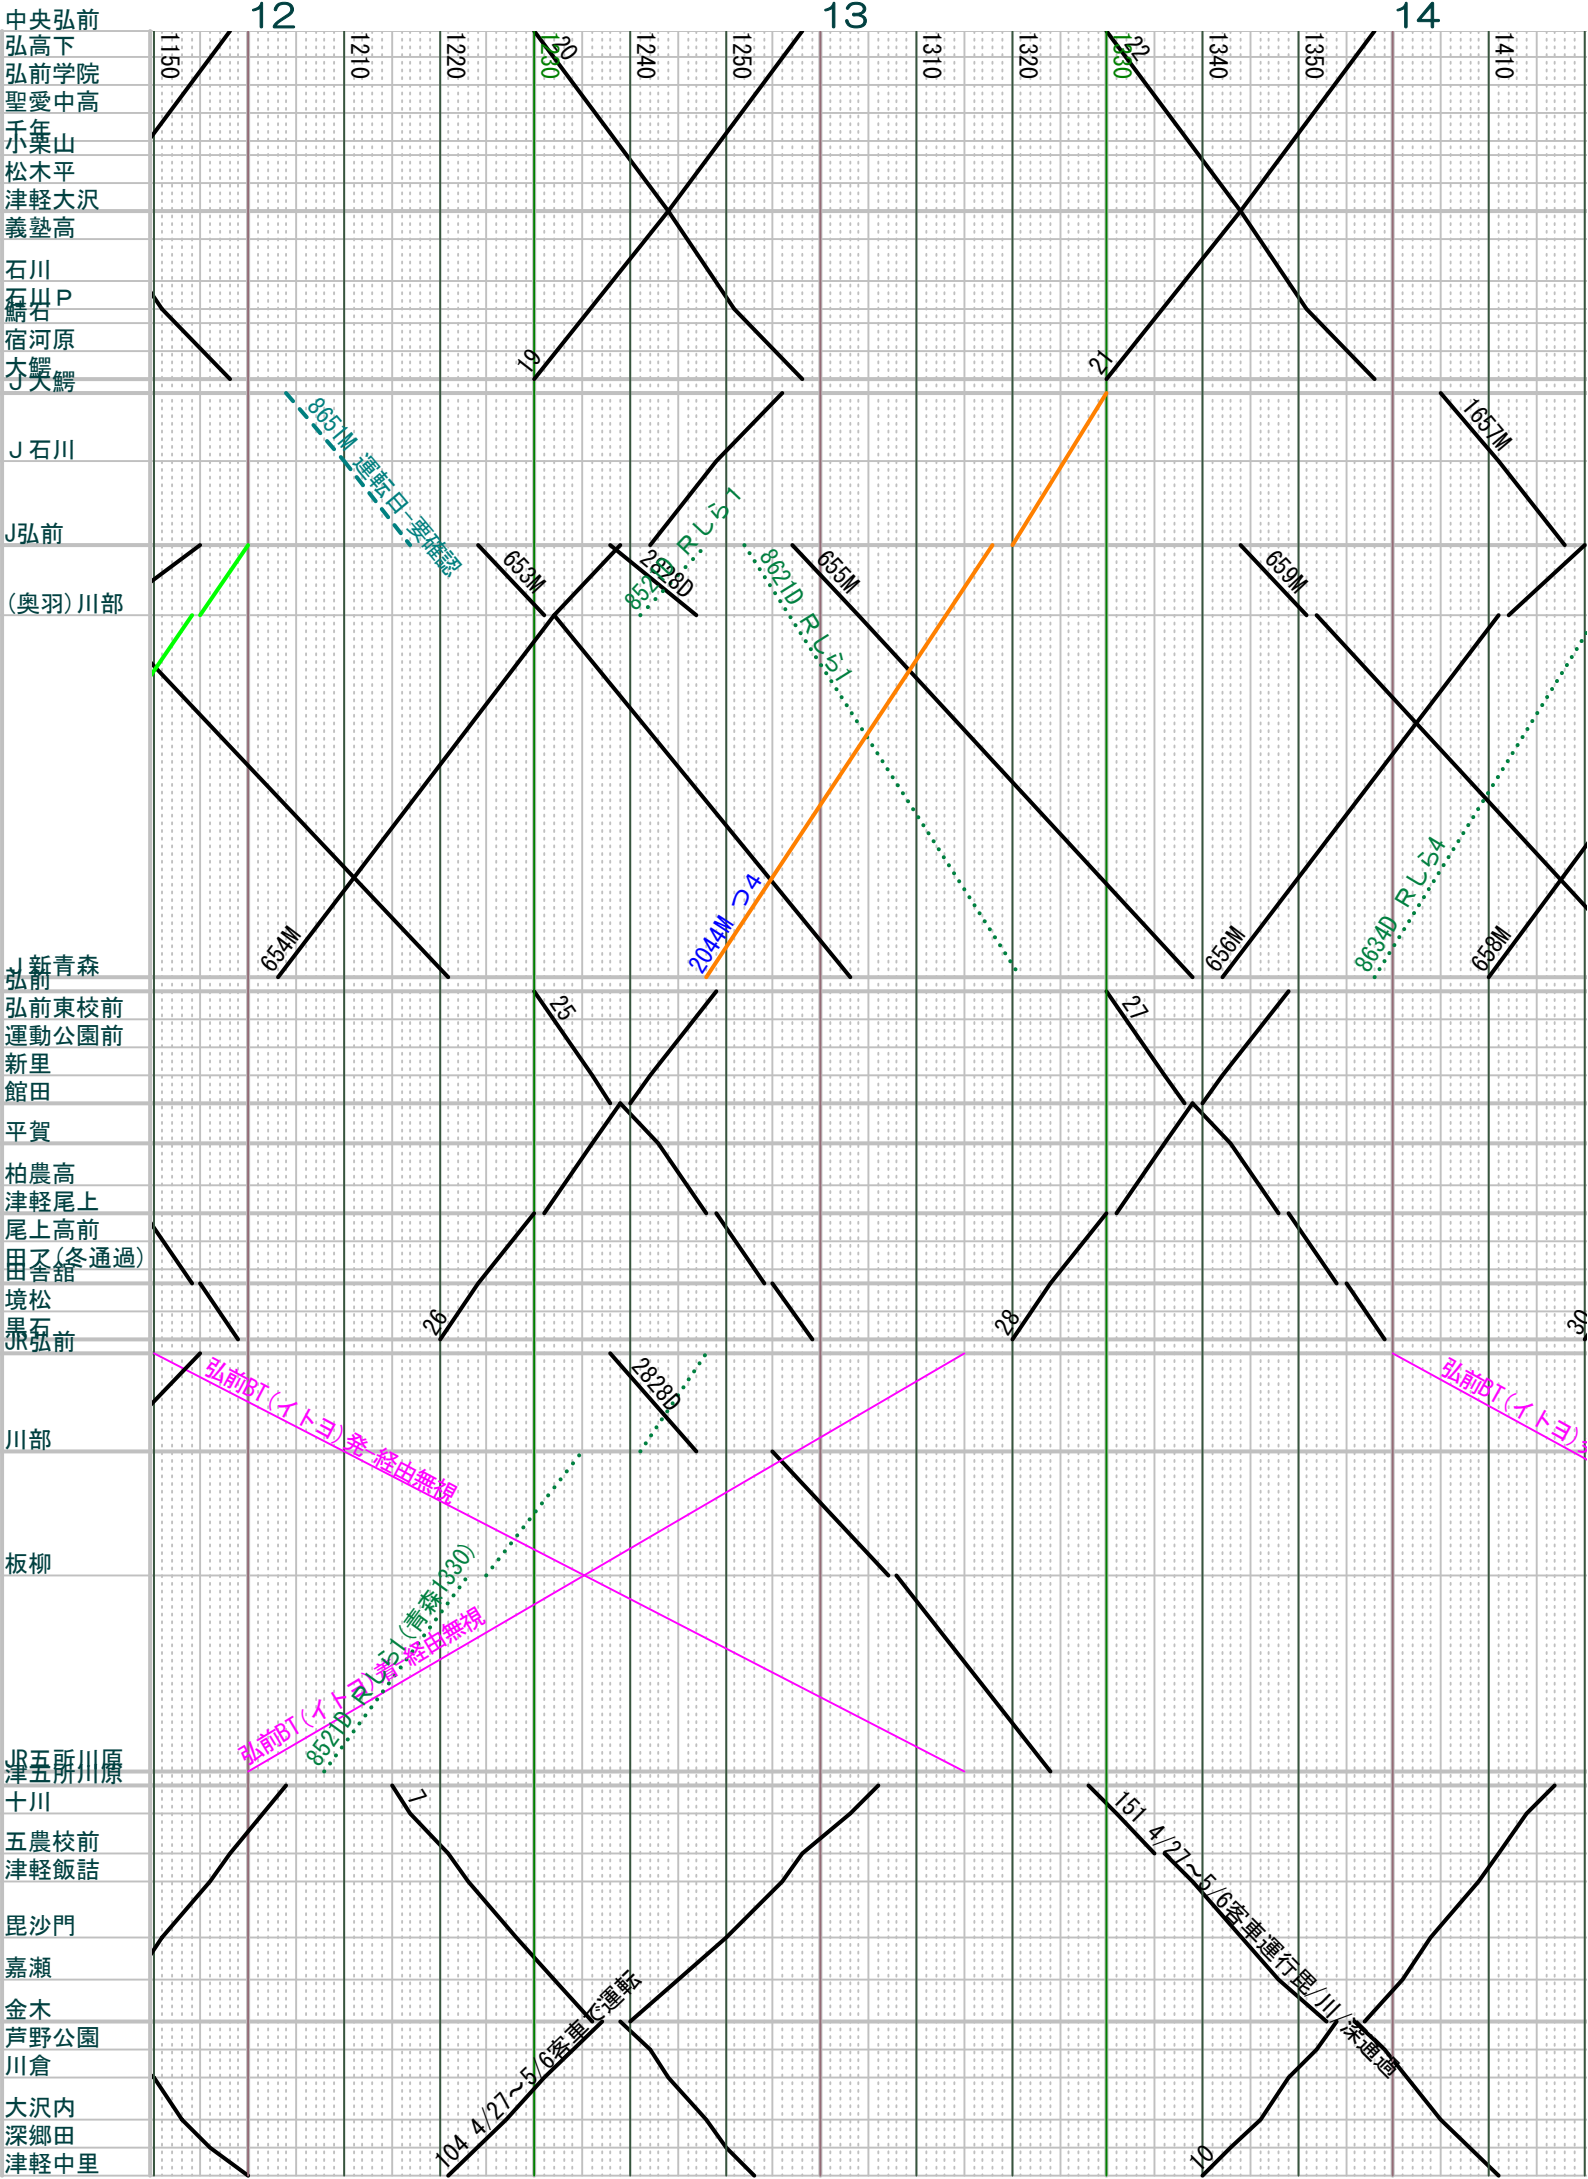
中央弘前
弘高下
弘前学院
聖愛中高
千年
小栗山
松木平
津軽大沢
義塾高
石川
石川P
鯖石
宿河原
大鰐
J大鰐
J石川
J弘前
(奥羽)川部
J新青森
弘前
弘前東校前
運動公園前
新里
館田
平賀
柏農高
津軽尾上
尾上高前
田んぼ(冬通過)
田舎舘
境松
黒石
JR弘前
川部
板柳
JR五所川原
津五所川原
十川
五農校前
津軽飯詰
毘沙門
嘉瀬
金木
芦野公園
川倉
大沢内
深郷田
津軽中里

12
13
14
1150
1210
1220
1230
1240
1250
1310
1320
1330
1340
1350
1410
20
22

19
21
25
27
26
28
30
7
10

8651M 運転日要確認
653M
2828D
8521D Rしらう1
8621D Rしらう1
655M
659M
1657M
654M
2044M つ4
656M
8634D Rしらう4
658M
2828D
弘前BT(イトヨ)発 経由無視
弘前BT(イトヨ)着 経由無視
8521D Rしら1(青森1330)
弘前BT(イトヨ)
104 4/27~5/6客車で運転
151 4/27~5/6客車運行芦/川/深通過